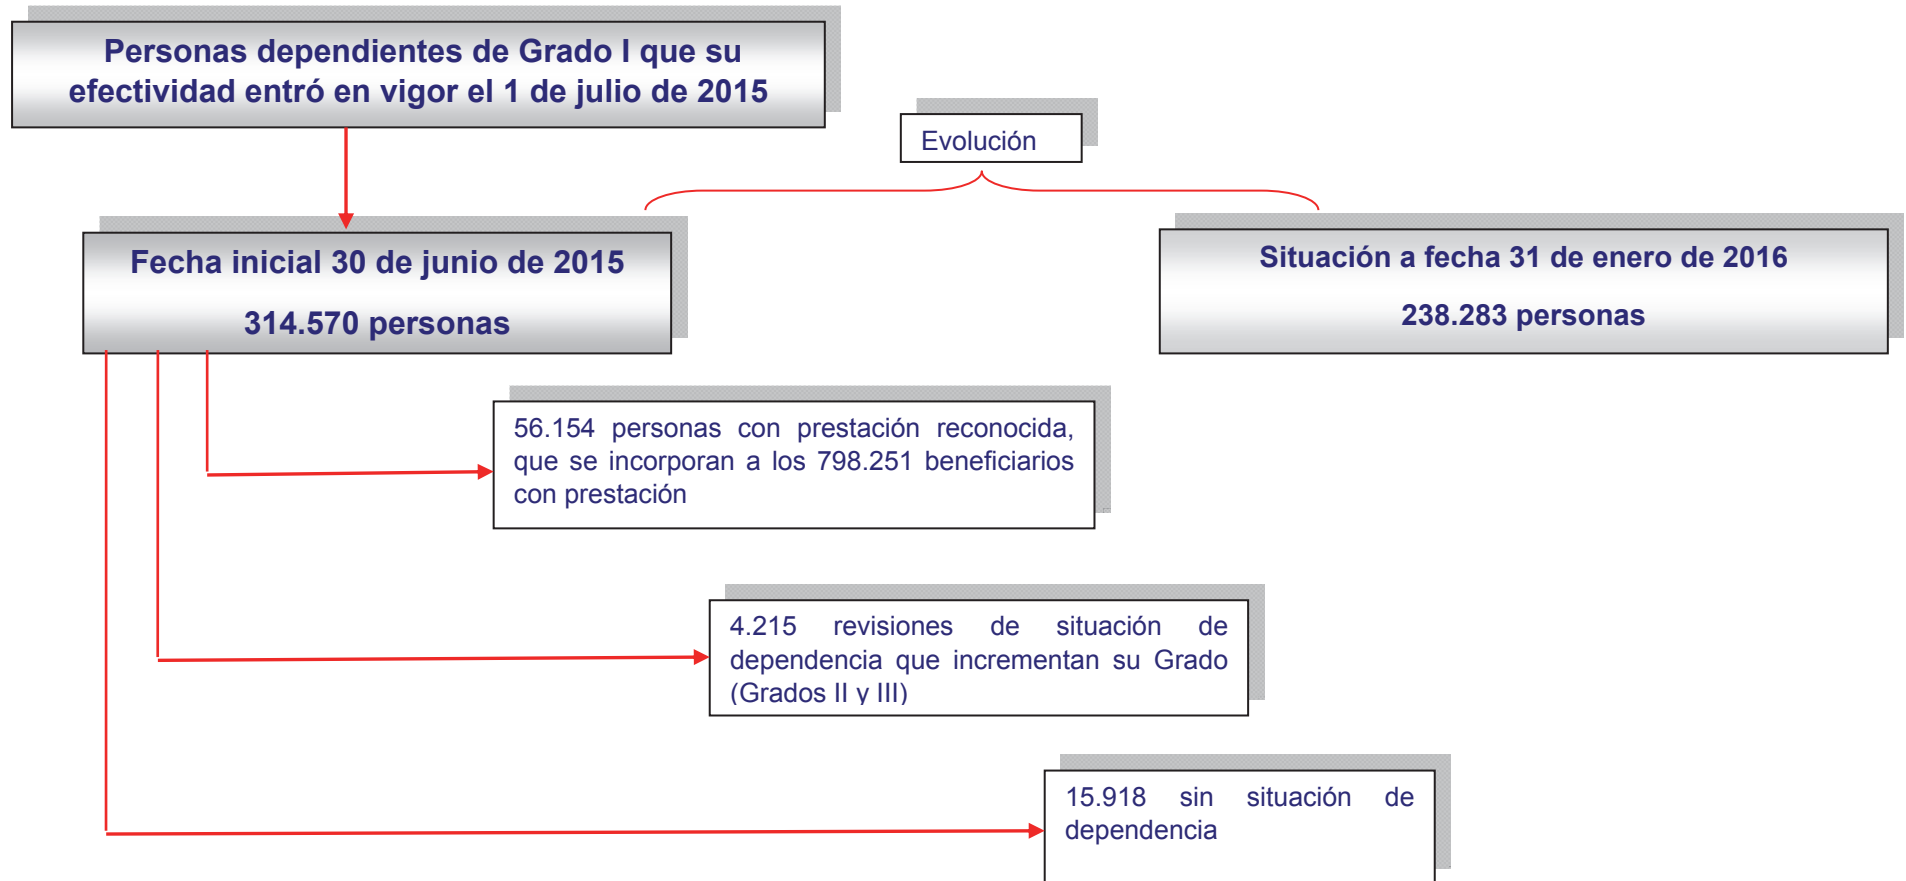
Personas dependientes de Grado I que su efectividad entró en vigor el 1 de julio de 2015

Evolución

Fecha inicial 30 de junio de 2015

314.570 personas

Situación a fecha 31 de enero de 2016

238.283 personas

56.154 personas con prestación reconocida, que se incorporan a los 798.251 beneficiarios con prestación

4.215 revisiones de situación de dependencia que incrementan su Grado (Grados II y III)

15.918 sin situación de dependencia